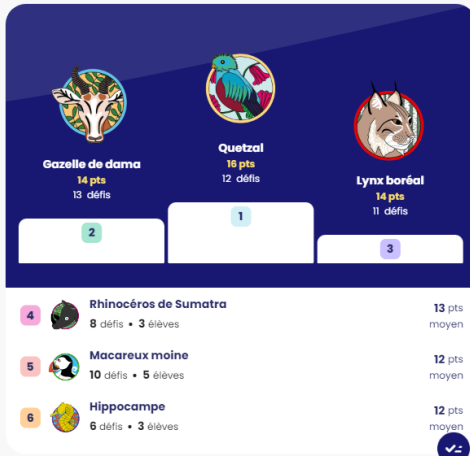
Gazelle de dama
14 pts
13 défis

Quetzal
16 pts
12 défis

Lynx boréal
14 pts
11 défis

2

1

3

4 Rhinocéros de Sumatra
8 défis • 3 élèves
13 pts moyen

5 Macareux moine
10 défis • 5 élèves
12 pts moyen

6 Hippocampe
6 défis • 3 élèves
12 pts moyen